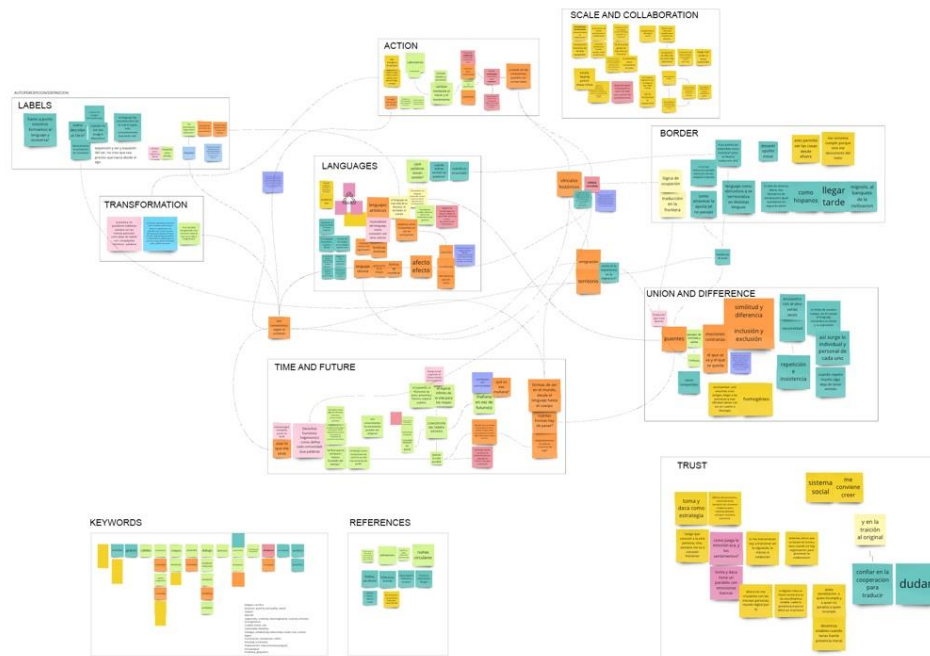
SCALE AND COLLABORATION

ACTION

AUTOREPRESENTACION/DEFINICION

LABELS

TRANSFORMATION

LANGUAGES

lenguajes artísticos

afecto efecto

BORDER

como hispanos

llegar tarde

UNION AND DIFFERENCE

similitud y diferencia

inclusión y exclusión

puentes

repetición e insistencia

homogéneas

TIME AND FUTURE

TRUST

sistema social

me conviene creer

toma y daca como estrategia

y en la traición al original

confiar en la cooperacion para traducir

dudar

KEYWORDS

REFERENCES